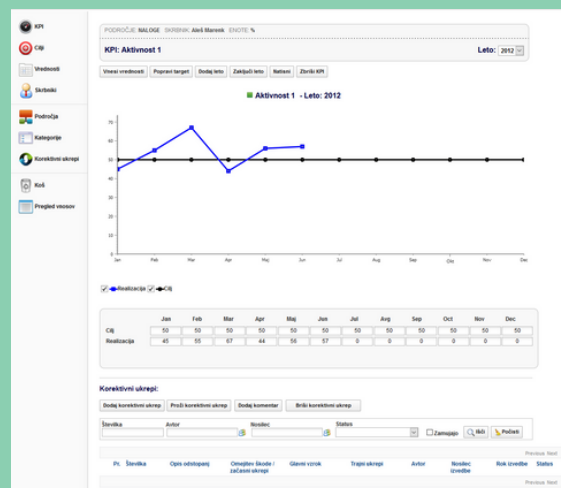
KPI
Cilji
Vrednosti
Skrbniki
Področja
Kategorije
Korektivni ukrepi
Koš
Pregled vnosov

PODROČJE: NALOGE SKRBNIK: Aleš Marenk ENOTE: %

KPI: Aktivnost 1

Leto: 2012

Vnesi vrednosti | Popravi target | Dodaj leto | Zaključi leto | Natisni | Zbriši KPI

Aktivnost 1 - Leto: 2012

70
60
50
40
30
20
10
0

Jan Feb Mar Apr Maj Jun Jul Avg Sep Okt Nov Dec

Realizacija Cilj

| | Jan | Feb | Mar | Apr | Maj | Jun | Jul | Avg | Sep | Oct | Nov | Dec |
|---|---|---|---|---|---|---|---|---|---|---|---|---|
| Cilj | 50 | 50 | 50 | 50 | 50 | 50 | 50 | 50 | 50 | 50 | 50 | 50 |
| Realizacija | 45 | 55 | 67 | 44 | 56 | 57 | 0 | 0 | 0 | 0 | 0 | 0 |

Korektivni ukrepi:

Dodaj korektivni ukrep | Preuči korektivni ukrep | Dodaj komentar | Briši korektivni ukrep

Številka | Avtor | Nosilec | Status | Zamujajo | Išči | Počisti

Previous Next

Pr. | Številka | Opis odstopanj | Omejitev škode / začasni ukrepi | Glavni vzrok | Trajni ukrepi | Avtor | Nosilec izvedbe | Rok izvedbe | Status

Previous Next